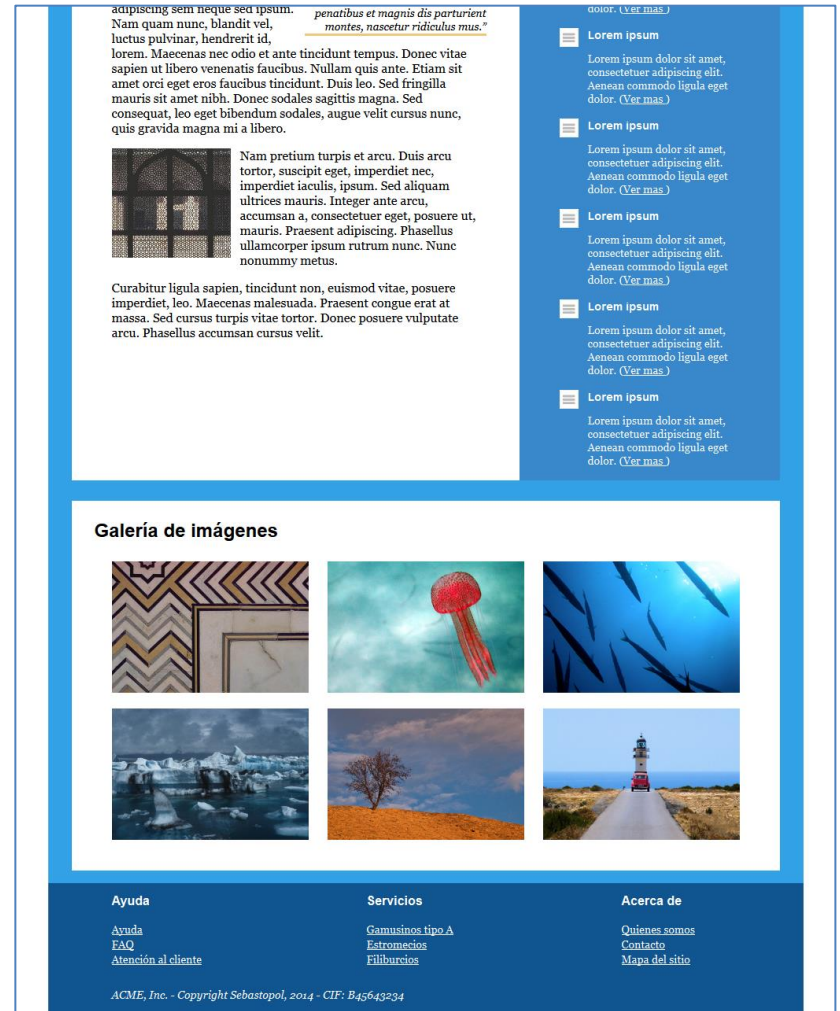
adipiscing sem neque sed ipsum. Nam quam nunc, blandit vel, luctus pulvinar, hendrerit id,

penatibus et magnis dis parturient montes, nascetur ridiculus mus."

lorem. Maecenas nec odio et ante tincidunt tempus. Donec vitae sapien ut libero venenatis faucibus. Nullam quis ante. Etiam sit amet orci eget eros faucibus tincidunt. Duis leo. Sed fringilla mauris sit amet nibh. Donec sodales sagittis magna. Sed consequat, leo eget bibendum sodales, augue velit cursus nunc, quis gravida magna mi a libero.

Nam pretium turpis et arcu. Duis arcu tortor, suscipit eget, imperdiet nec, imperdiet iaculis, ipsum. Sed aliquam ultrices mauris. Integer ante arcu, accumsan a, consectetuer eget, posuere ut, mauris. Praesent adipiscing. Phasellus ullamcorper ipsum rutrum nunc. Nunc nonummy metus.

Curabitur ligula sapien, tincidunt non, euismod vitae, posuere imperdiet, leo. Maecenas malesuada. Praesent congue erat at massa. Sed cursus turpis vitae tortor. Donec posuere vulputate arcu. Phasellus accumsan cursus velit.

dolor. (Ver mas)

Lorem ipsum

Lorem ipsum dolor sit amet, consectetuer adipiscing elit. Aenean commodo ligula eget dolor. (Ver mas)

Lorem ipsum

Lorem ipsum dolor sit amet, consectetuer adipiscing elit. Aenean commodo ligula eget dolor. (Ver mas)

Lorem ipsum

Lorem ipsum dolor sit amet, consectetuer adipiscing elit. Aenean commodo ligula eget dolor. (Ver mas)

Lorem ipsum

Lorem ipsum dolor sit amet, consectetuer adipiscing elit. Aenean commodo ligula eget dolor. (Ver mas)

Lorem ipsum

Lorem ipsum dolor sit amet, consectetuer adipiscing elit. Aenean commodo ligula eget dolor. (Ver mas)

Galería de imágenes

Ayuda

Ayuda
FAQ
Atención al cliente

Servicios

Gamusinos tipo A
Estromecios
Filiburcios

Acerca de

Quienes somos
Contacto
Mapa del sitio

ACME, Inc. - Copyright Sebastopol, 2014 - CIF: B45643234